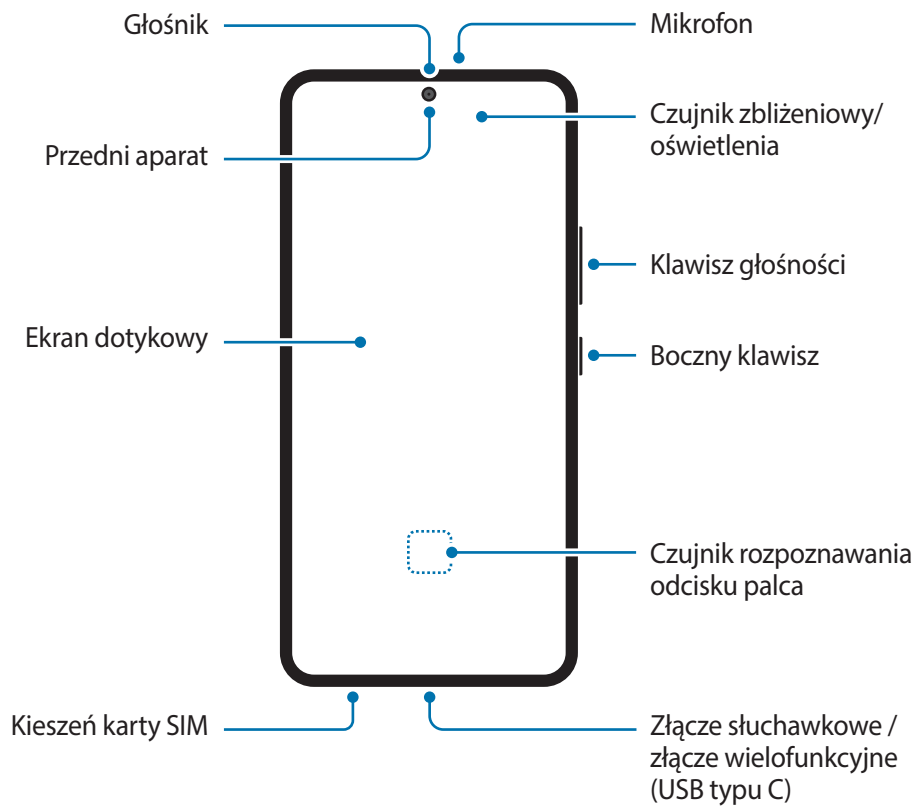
Głośnik

Mikrofon

Czujnik zbliżeniowy/ oświetlenia

Przedni aparat

Klawisz głośności

Ekran dotykowy

Boczny klawisz

Czujnik rozpoznawania odcisku palca

Kieszeń karty SIM

Złącze słuchawkowe / złącze wielofunkcyjne (USB typu C)